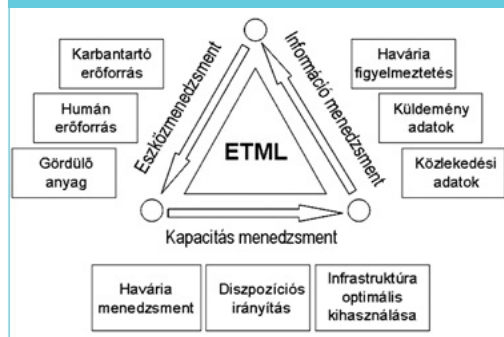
Karbantartó erőforrás

Humán erőforrás

Gördülő anyag

Eszközmenedzsment

Információ menedzsment

ETML

Havária figyelmeztetés

Küldemény adatok

Közlekedési adatok

Kapacitás menedzsment

Havária menedzsment

Diszpozíciós irányítás

Infrastruktúra optimális kihasználása